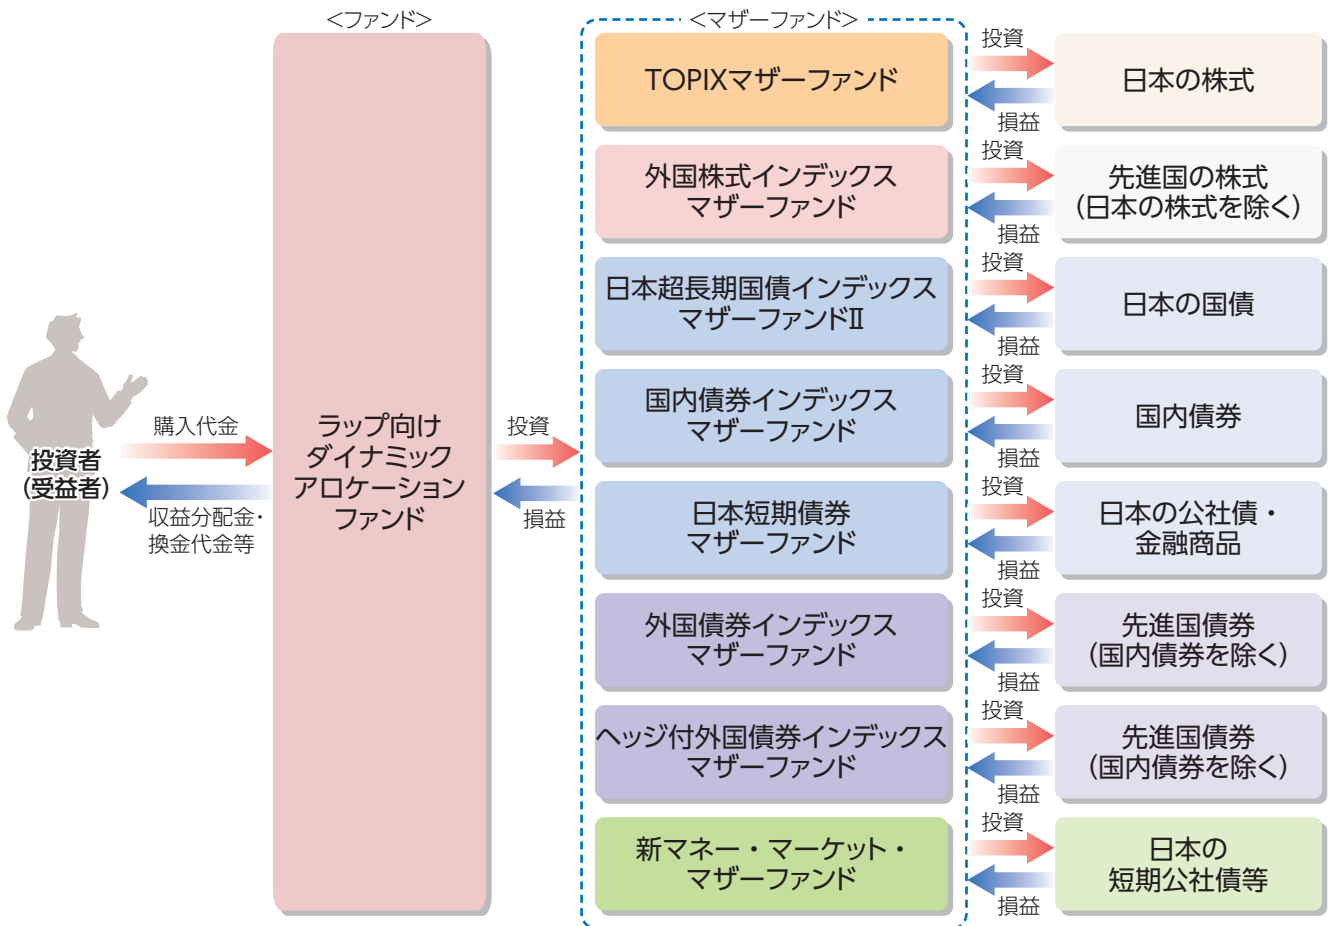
＜ファンド＞

＜マザーファンド＞

投資者
（受益者）

購入代金

収益分配金・
換金代金等

ラップ向け
ダイナミック
アロケーション
ファンド

投資

損益

TOPIXマザーファンド

投資

損益

日本の株式

外国株式インデックス
マザーファンド

投資

損益

先進国の株式
（日本の株式を除く）

日本超長期国債インデックス
マザーファンドⅡ

投資

損益

日本の国債

国内債券インデックス
マザーファンド

投資

損益

国内債券

日本短期債券
マザーファンド

投資

損益

日本の公社債・
金融商品

外国債券インデックス
マザーファンド

投資

損益

先進国債券
（国内債券を除く）

ヘッジ付外国債券インデックス
マザーファンド

投資

損益

先進国債券
（国内債券を除く）

新マネー・マーケット・
マザーファンド

投資

損益

日本の
短期公社債等